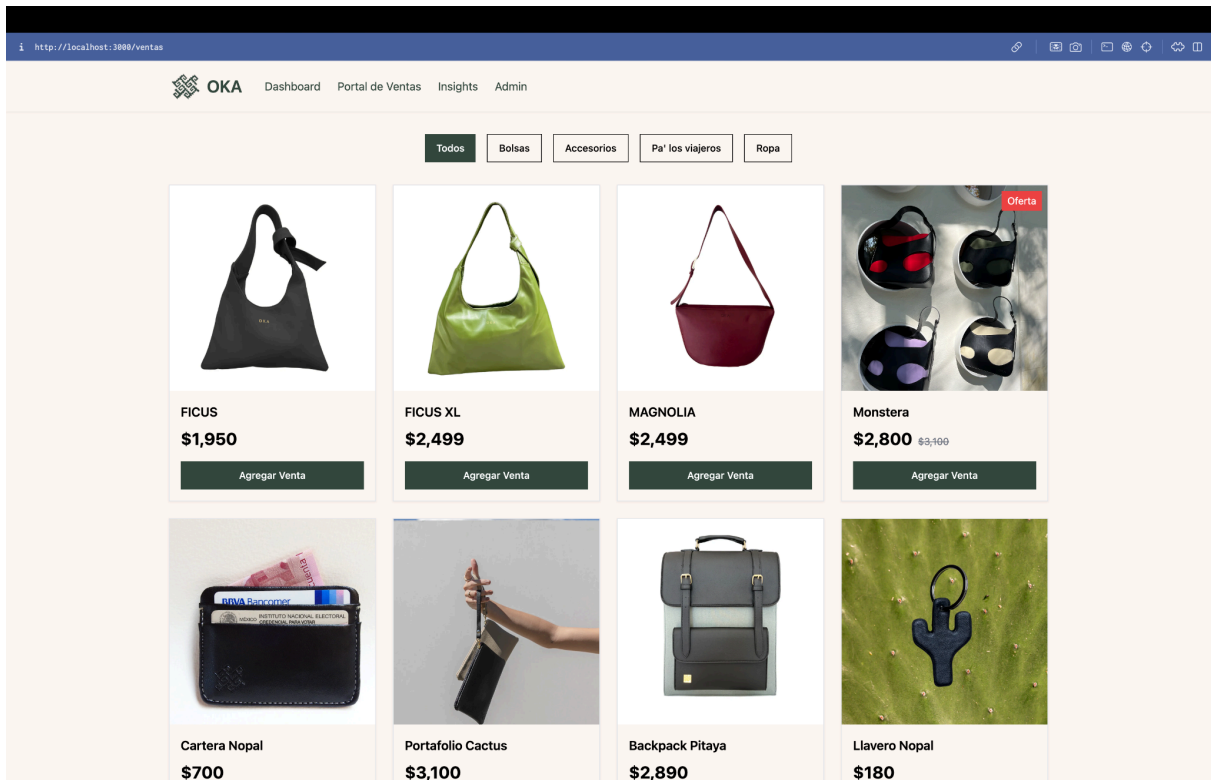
http://localhost:3000/ventas

OKA Dashboard Portal de Ventas Insights Admin

Todos Bolsas Accesorios Pa' los viajeros Ropa

Oferta

FICUS
$1,950
Agregar Venta

FICUS XL
$2,499
Agregar Venta

MAGNOLIA
$2,499
Agregar Venta

Monstera
$2,800 $3,100
Agregar Venta

BBVA Bancomer
INSTITUTO NACIONAL ELECTORAL
CREDENCIAL PARA VOTAR

Cartera Nopal
$700

Portafolio Cactus
$3,100

Backpack Pitaya
$2,890

Llavero Nopal
$180